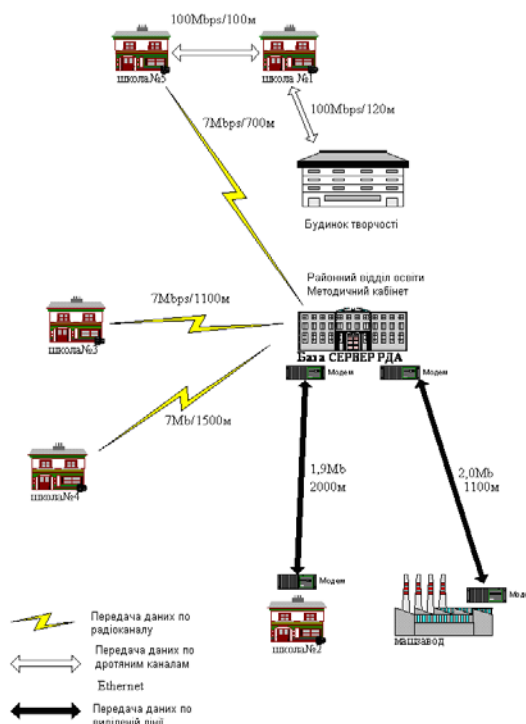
100Mbps/100м

школа№5

школа №1

100Mbps/120м

7Mbps/700м

Будинок творчості

Районний відділ освіти
Методичний кабінет

7Mbps/1100м

школа№3

База СЕРВЕР РДА

Модем

Модем

7Mb/1500м

1,9Mb
2000м

2,0Mb
1100м

школа№4

Модем

Мод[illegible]

Передача даних по радіоканалу

школа№2

машзавод

Передача даних по дротяним каналам

Ethernet

Передача даних по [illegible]